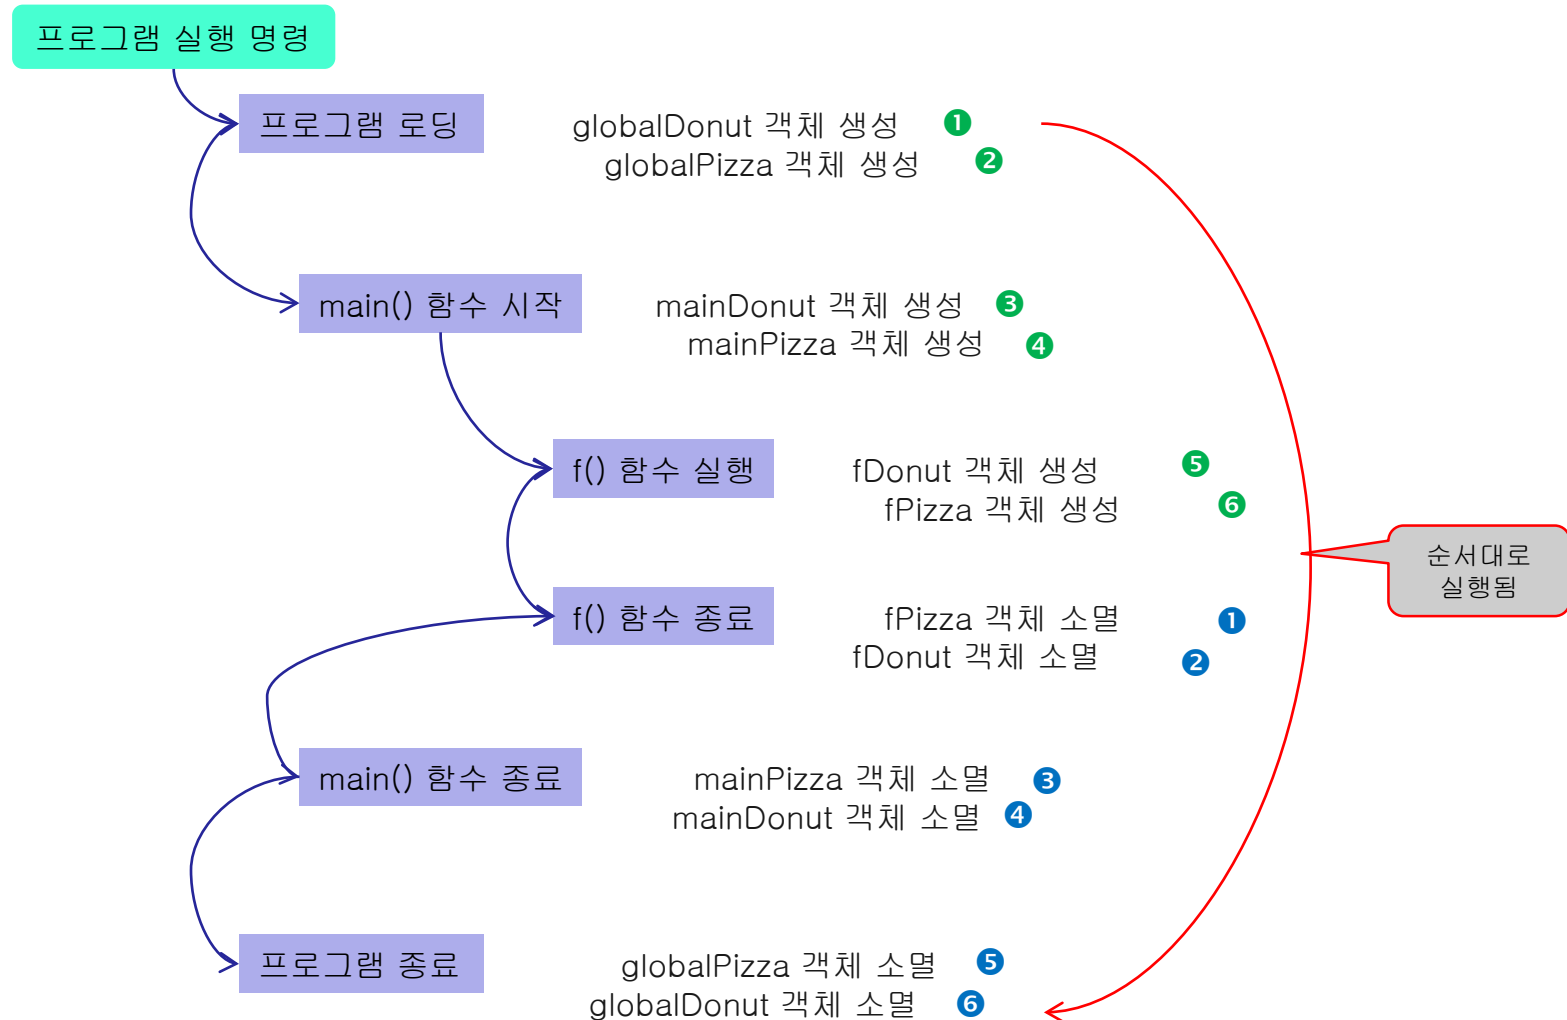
프로그램 실행 명령

프로그램 로딩

globalDonut 객체 생성 ❶
globalPizza 객체 생성 ❷

main() 함수 시작

mainDonut 객체 생성 ❸
mainPizza 객체 생성 ❹

f() 함수 실행

fDonut 객체 생성 ❺
fPizza 객체 생성 ❻

순서대로 실행됨

f() 함수 종료

fPizza 객체 소멸 ❶
fDonut 객체 소멸 ❷

main() 함수 종료

mainPizza 객체 소멸 ❸
mainDonut 객체 소멸 ❹

프로그램 종료

globalPizza 객체 소멸 ❺
globalDonut 객체 소멸 ❻